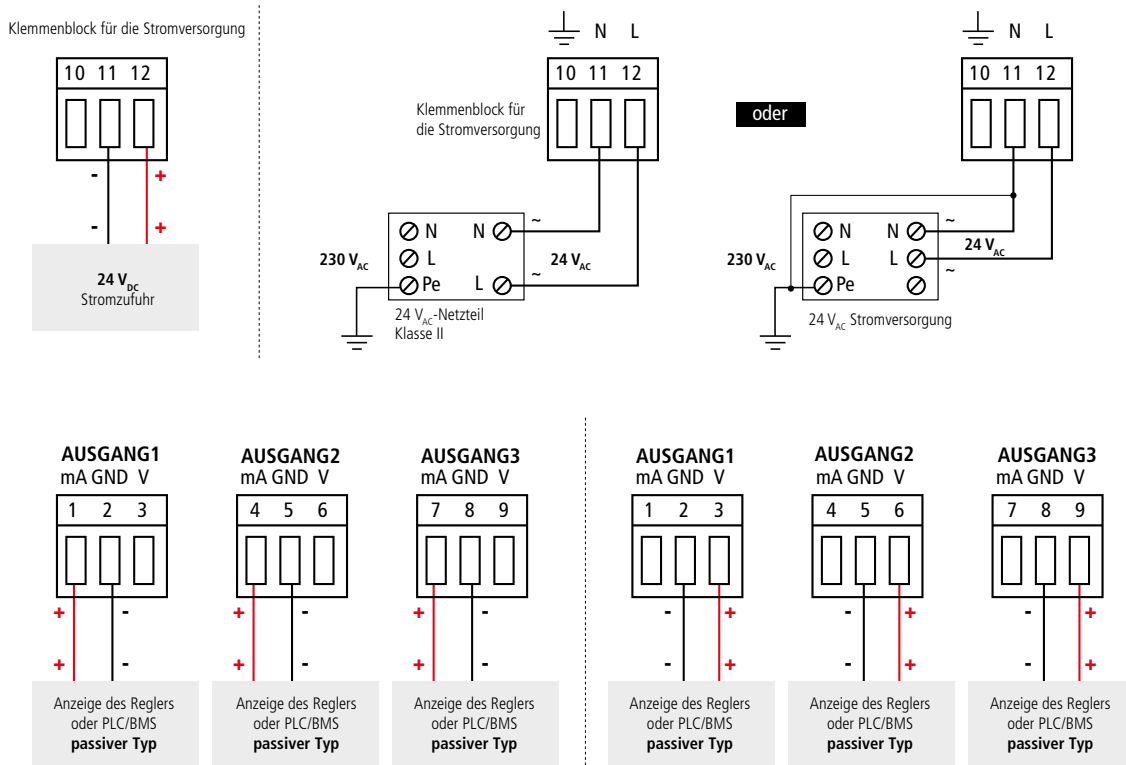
Klemmenblock für die Stromversorgung

10 11 12

- +

- +

$24\ V_{DC}$
Stromzufuhr

N L

10 11 12

Klemmenblock für die Stromversorgung

N
L
Pe
N
L
~
~

$230\ V_{AC}$

$24\ V_{AC}$

$24\ V_{AC}$-Netzteil
Klasse II

oder

N L

10 11 12

N
L
Pe
N
L
~
~

$230\ V_{AC}$

$24\ V_{AC}$

$24\ V_{AC}$ Stromversorgung

AUSGANG1
mA GND V
1 2 3
+ -
+ -
Anzeige des Reglers oder PLC/BMS
**passiver Typ**

AUSGANG2
mA GND V
4 5 6
+ -
+ -
Anzeige des Reglers oder PLC/BMS
**passiver Typ**

AUSGANG3
mA GND V
7 8 9
+ -
+ -
Anzeige des Reglers oder PLC/BMS
**passiver Typ**

AUSGANG1
mA GND V
1 2 3
- +
- +
Anzeige des Reglers oder PLC/BMS
**passiver Typ**

AUSGANG2
mA GND V
4 5 6
- +
- +
Anzeige des Reglers oder PLC/BMS
**passiver Typ**

AUSGANG3
mA GND V
7 8 9
- +
- +
Anzeige des Reglers oder PLC/BMS
**passiver Typ**